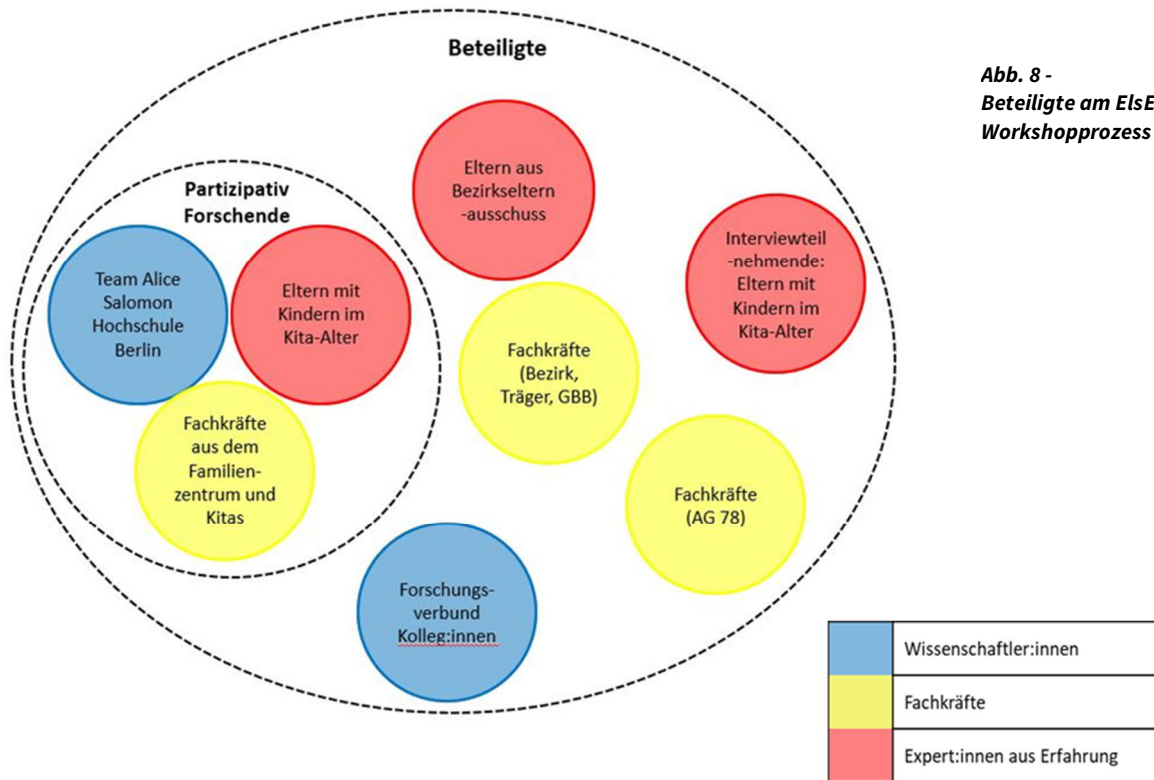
Abb. 8 - Beteiligte am ElsE Workshopprozess

Beteiligte

Partizipativ Forschende

Team Alice Salomon Hochschule Berlin

Eltern mit Kindern im Kita-Alter

Fachkräfte aus dem Familienzentrum und Kitas

Eltern aus Bezirkseltern-ausschuss

Interviewteil-nehmende: Eltern mit Kindern im Kita-Alter

Fachkräfte (Bezirk, Träger, GBB)

Fachkräfte (AG 78)

Forschungsverbund Kolleg:innen

| | |
|---|---|
| | Wissenschaftler:innen |
| | Fachkräfte |
| | Expert:innen aus Erfahrung |